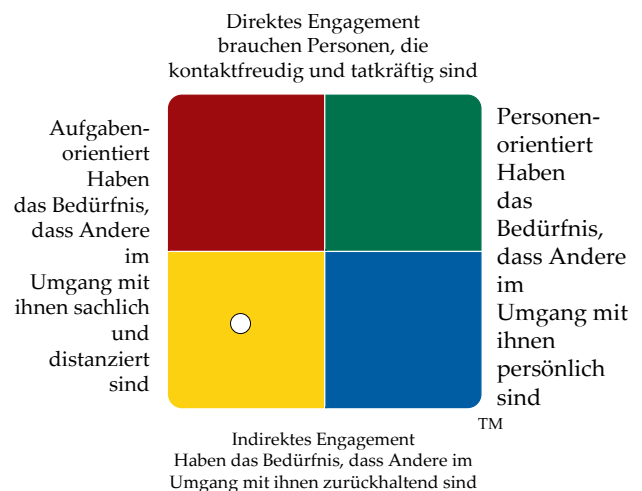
Direktes Engagement
brauchen Personen, die
kontaktfreudig und tatkräftig sind

Aufgaben-
orientiert
Haben
das Bedürfnis,
dass Andere
im
Umgang mit
ihnen sachlich
und
distanziert
sind

Personen-
orientiert
Haben
das
Bedürfnis,
dass Andere
im
Umgang mit
ihnen
persönlich
sind

TM

Indirektes Engagement
Haben das Bedürfnis, dass Andere im
Umgang mit ihnen zurückhaltend sind